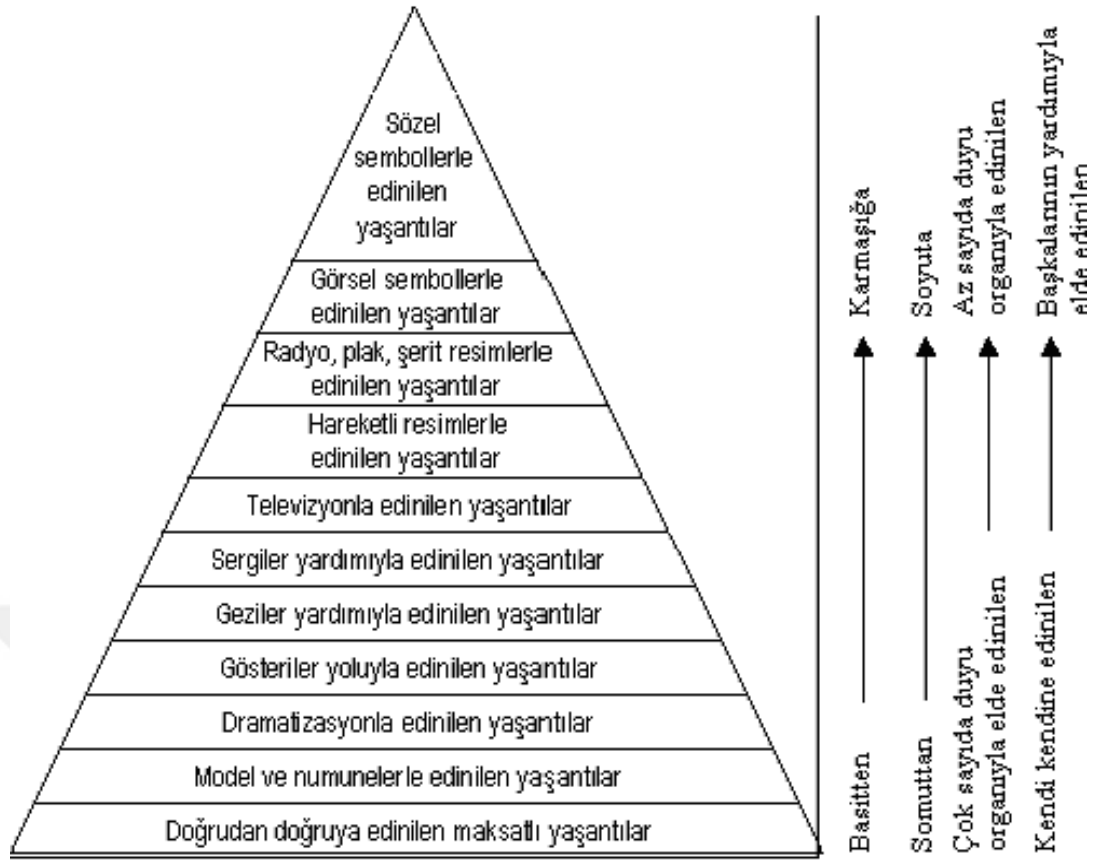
Sözel sembollerle edinilen yaşantılar

Görsel sembollerle edinilen yaşantılar

Radyo, plak, şerit resimlerle edinilen yaşantılar

Hareketli resimlerle edinilen yaşantılar

Televizyonla edinilen yaşantılar

Sergiler yardımıyla edinilen yaşantılar

Geziler yardımıyla edinilen yaşantılar

Gösteriler yoluyla edinilen yaşantılar

Dramatizasyonla edinilen yaşantılar

Model ve numunelerle edinilen yaşantılar

Doğrudan doğruya edinilen maksatlı yaşantılar

Basitten — Karmaşığa

Somuttan — Soyuta

Çok sayıda duyu organıyla elde edinilen — Az sayıda duyu organıyla edinilen

Kendi kendine edinilen — Başkalarının yardımıyla elde edinilen